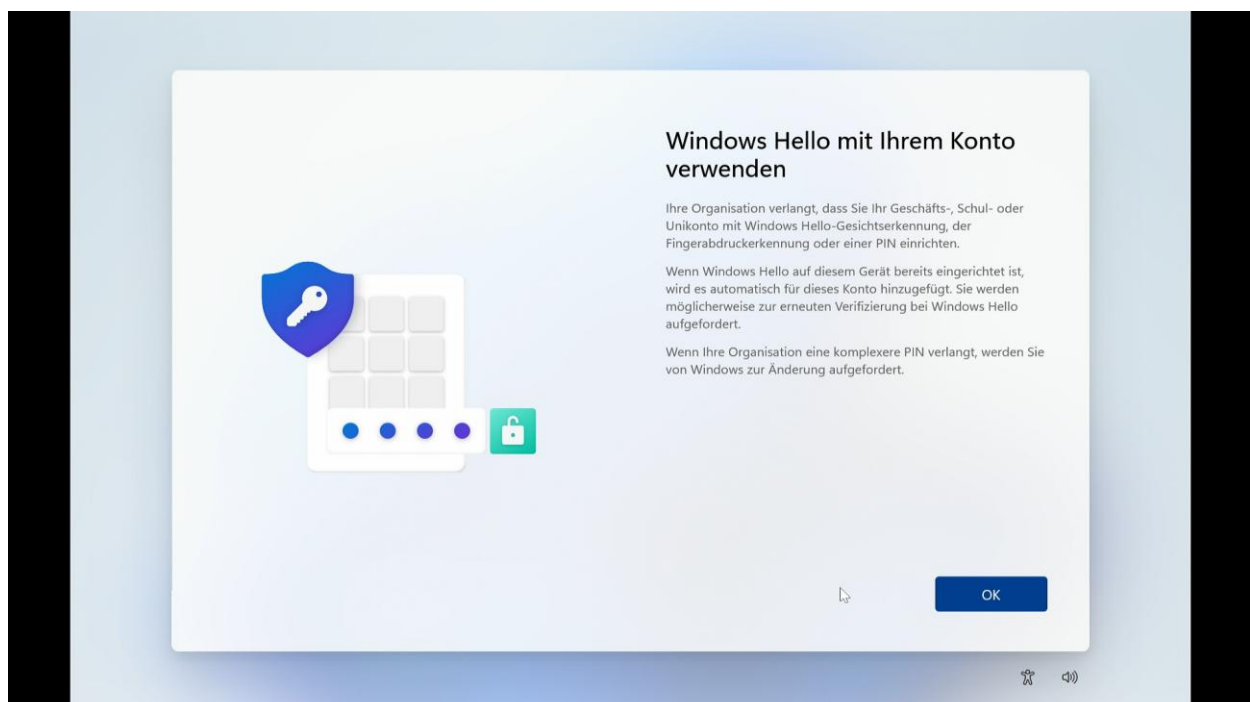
Windows Hello mit Ihrem Konto verwenden

Ihre Organisation verlangt, dass Sie Ihr Geschäfts-, Schul- oder Unikonto mit Windows Hello-Gesichtserkennung, der Fingerabdruckerkennung oder einer PIN einrichten.

Wenn Windows Hello auf diesem Gerät bereits eingerichtet ist, wird es automatisch für dieses Konto hinzugefügt. Sie werden möglicherweise zur erneuten Verifizierung bei Windows Hello aufgefordert.

Wenn Ihre Organisation eine komplexere PIN verlangt, werden Sie von Windows zur Änderung aufgefordert.

OK